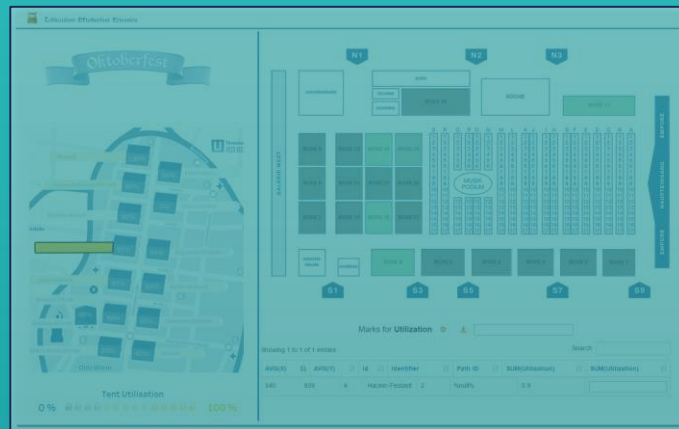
Oktoberfest

N1 N2 N3

MUSIK PODIUM

S1 S3 S5 S7 S9

Tent Utilisation

0% 100%

Marks for Utilization

Showing 1 to 1 of 1 entries

Search:

| AVG(X) | AVG(Y) | Id | Identifier | Path ID | SUM(Utilisation) | SUM(Utilisation) |
|---|---|---|---|---|---|---|
| 340 | 630 | 4 | Hacker-Festzelt | 2 | %null% | 0.0 |